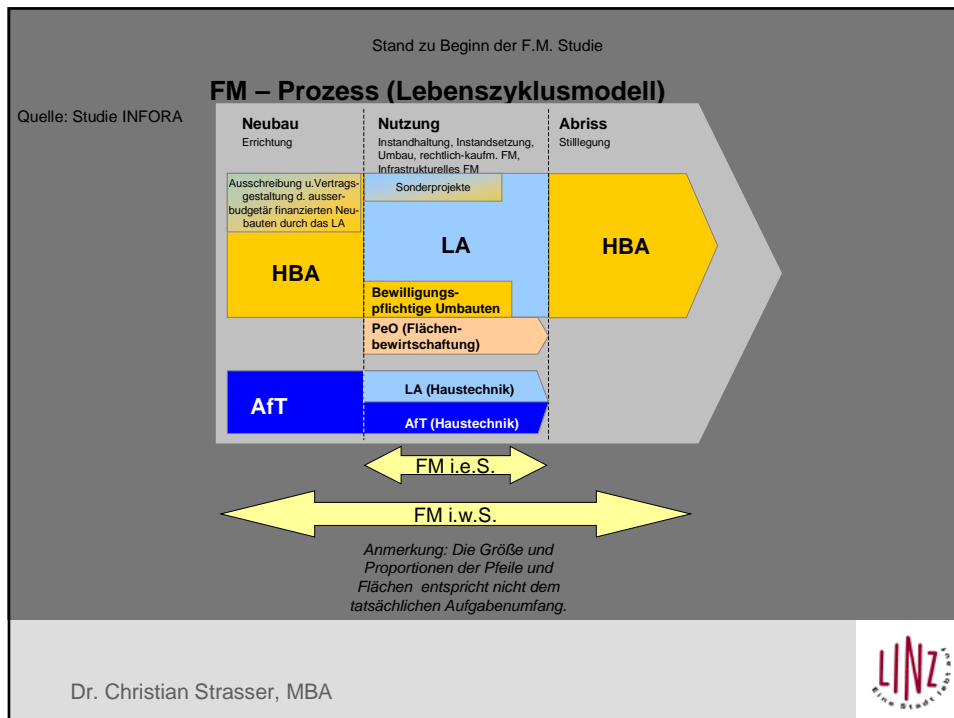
Stand zu Beginn der F.M. Studie

FM – Prozess (Lebenszyklusmodell)

Quelle: Studie INFORA

Neubau
Errichtung

Nutzung
Instandhaltung, Instandsetzung, Umbau, rechtlich-kaufm. FM, Infrastrukturelles FM

Abriss
Stilllegung

Ausschreibung u.Vertragsgestaltung d. ausserbudgetär finanzierten Neubauten durch das LA

Sonderprojekte

LA

HBA

HBA

Bewilligungspflichtige Umbauten

PeO (Flächenbewirtschaftung)

AfT

LA (Haustechnik)

AfT (Haustechnik)

FM i.e.S.

FM i.w.S.

Anmerkung: Die Größe und Proportionen der Pfeile und Flächen entspricht nicht dem tatsächlichen Aufgabenumfang.

Dr. Christian Strasser, MBA

LINZ
Eine Stadt lebt auf